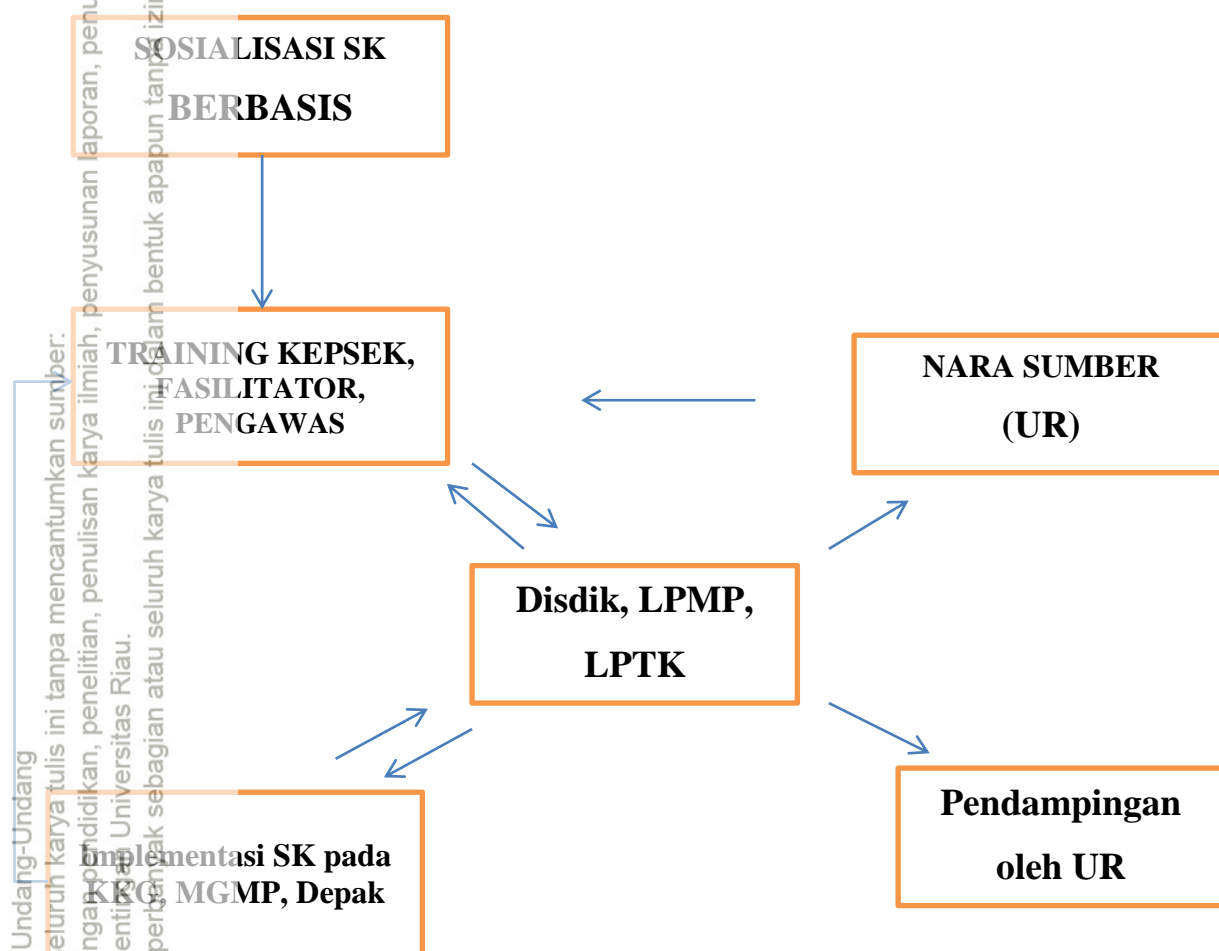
SOSIALISASI SK BERBASIS

TRAINING KEPSEK, FASILITATOR, PENGAWAS

NARA SUMBER (UR)

Disdik, LPMP, LPTK

Pendampingan oleh UR

Implementasi SK pada KKG, MGMP, Depak

Undang-Undang
seluruh karya tulis ini tanpa mencantumkan sumber:
ngan pendidikan, penelitian, penulisan karya ilmiah, penyusunan laporan, penu
entingan Universitas Riau.
perbanyak sebagian atau seluruh karya tulis ini dalam bentuk apapun tanpa izin